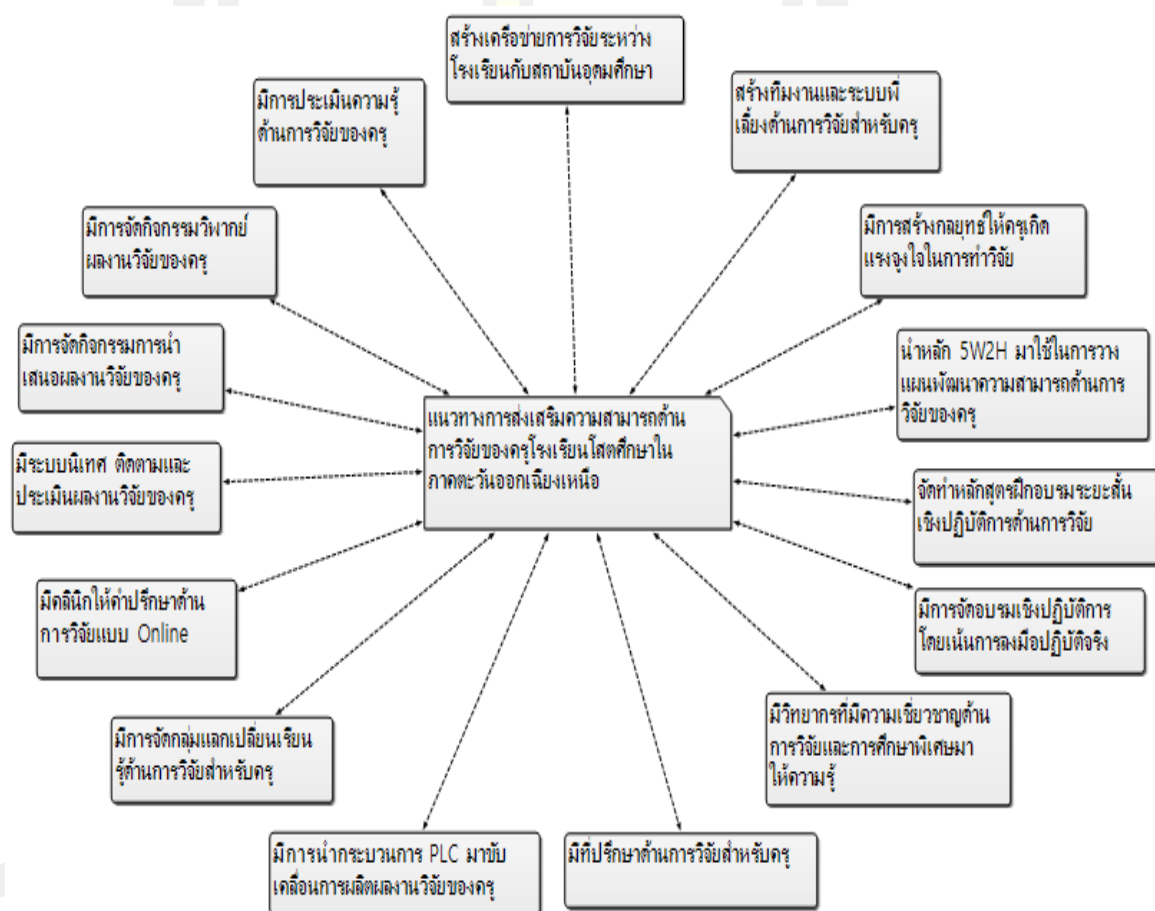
สร้างเครือข่ายการวิจัยระหว่างโรงเรียนกับสถาบันอุดมศึกษา

มีการประเมินความรู้ด้านการวิจัยของครู

สร้างทีมงานและระบบพี่เลี้ยงด้านการวิจัยสำหรับครู

มีการจัดกิจกรรมวิพากย์ผลงานวิจัยของครู

มีการสร้างกลยุทธให้ครูเกิดแรงจูงใจในการทำวิจัย

มีการจัดกิจกรรมการนำเสนอผลงานวิจัยของครู

นำหลัก 5W2H มาใช้ในการวางแผนพัฒนาความสามารถด้านการวิจัยของครู

แนวทางการส่งเสริมความสามารถด้านการวิจัยของครูโรงเรียนโสตศึกษาในภาคตะวันออกเฉียงเหนือ

มีระบบนิเทศ ติดตามและประเมินผลงานวิจัยของครู

จัดทำหลักสูตรฝึกอบรมระยะสั้นเชิงปฏิบัติการด้านการวิจัย

มีคลินิกให้คำปรึกษาด้านการวิจัยแบบ Online

มีการจัดอบรมเชิงปฏิบัติการโดยเน้นการลงมือปฏิบัติจริง

มีการจัดกลุ่มแลกเปลี่ยนเรียนรู้ด้านการวิจัยสำหรับครู

มีวิทยากรที่มีความเชี่ยวชาญด้านการวิจัยและการศึกษาพิเศษมาให้ความรู้

มีการนำกระบวนการ PLC มาขับเคลื่อนการผลิตผลงานวิจัยของครู

มีที่ปรึกษาด้านการวิจัยสำหรับครู